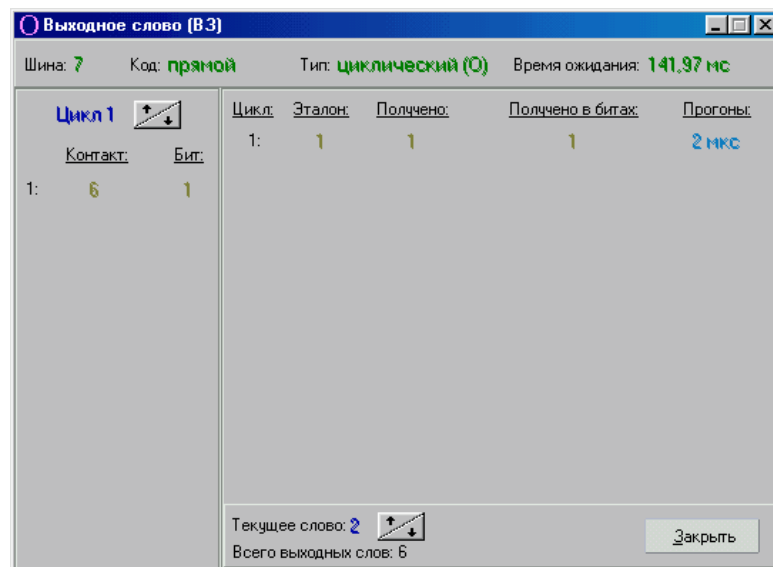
Выходное слово (ВЗ)

Шина: 7 Код: прямой Тип: циклический (О) Время ожидания: 141,97 мс

Цикл 1

| Контакт: | Бит: |
|---|---|
| 1: 6 | 1 |

| Цикл: | Эталон: | Получено: | Получено в битах: | Прогоны: |
|---|---|---|---|---|
| 1: | 1 | 1 | 1 | 2 мкс |

Текущее слово: 2
Всего выходных слов: 6

Закрыть